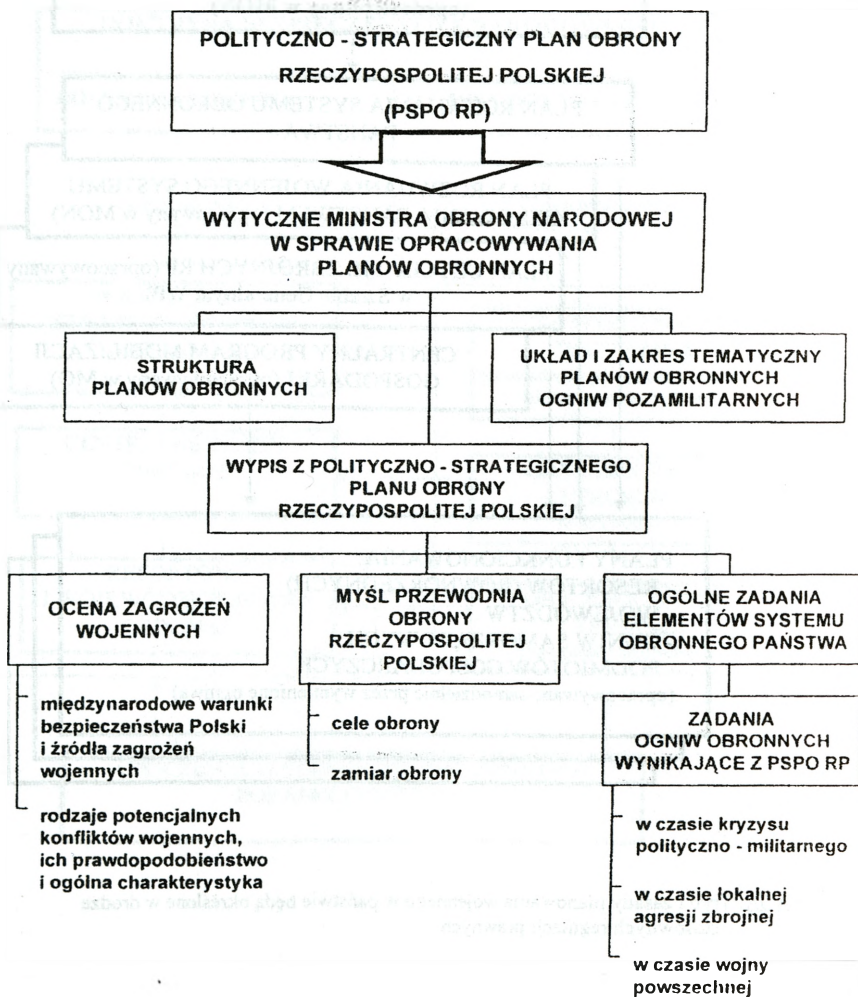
POLITYCZNO - STRATEGICZNY PLAN OBRONY RZECZYPOSPOLITEJ POLSKIEJ (PSPO RP)

WYTYCZNE MINISTRA OBRONY NARODOWEJ W SPRAWIE OPRACOWYWANIA PLANÓW OBRONNYCH

STRUKTURA PLANÓW OBRONNYCH

UKŁAD I ZAKRES TEMATYCZNY PLANÓW OBRONNYCH OGNIW POZAMILITARNYCH

WYPIS Z POLITYCZNO - STRATEGICZNEGO PLANU OBRONY RZECZYPOSPOLITEJ POLSKIEJ

OCENA ZAGROŻEŃ WOJENNYCH

międzynarodowe warunki bezpieczeństwa Polski i źródła zagrożeń wojennych

rodzaje potencjalnych konfliktów wojennych, ich prawdopodobieństwo i ogólna charakterystyka

MYŚL PRZEWODNIA OBRONY RZECZYPOSPOLITEJ POLSKIEJ

cele obrony

zamiar obrony

OGÓLNE ZADANIA ELEMENTÓW SYSTEMU OBRONNEGO PAŃSTWA

ZADANIA OGNIW OBRONNYCH WYNIKAJĄCE Z PSPO RP

w czasie kryzysu polityczno - militarnego

w czasie lokalnej agresji zbrojnej

w czasie wojny powszechnej